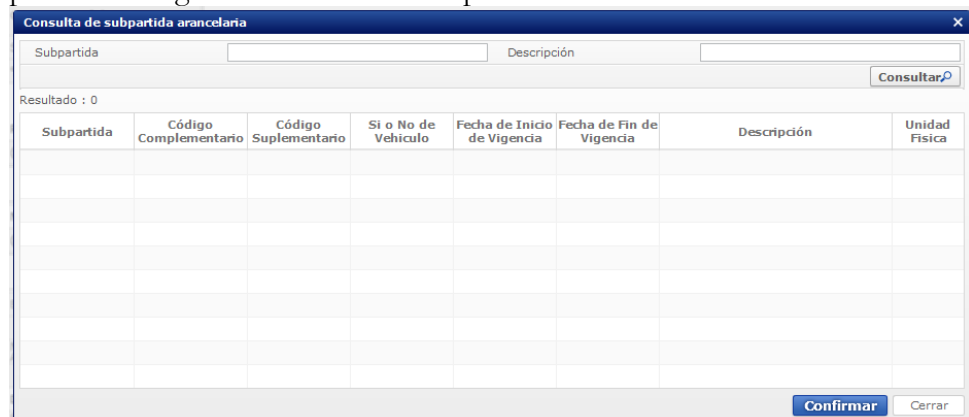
Consulta de subpartida arancelaria

Subpartida

Descripción

Consultar

Resultado : 0

| Subpartida | Código Complementario | Código Suplementario | Si o No de Vehiculo | Fecha de Inicio de Vigencia | Fecha de Fin de Vigencia | Descripción | Unidad Fisica |
|---|---|---|---|---|---|---|---|
| | | | | | | | |
| | | | | | | | |
| | | | | | | | |
| | | | | | | | |
| | | | | | | | |
| | | | | | | | |
| | | | | | | | |
| | | | | | | | |
| | | | | | | | |
| | | | | | | | |

Confirmar Cerrar